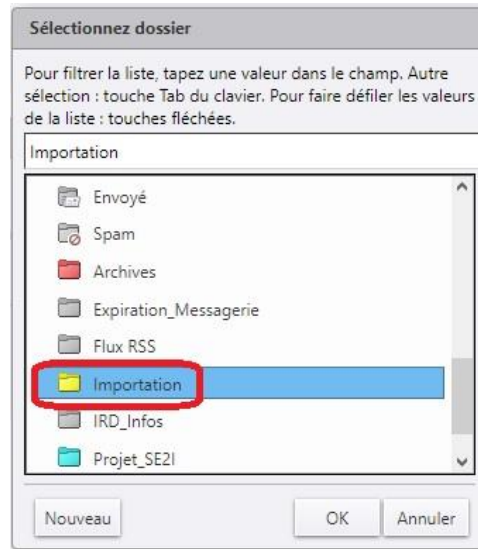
Sélectionnez dossier

Pour filtrer la liste, tapez une valeur dans le champ. Autre sélection : touche Tab du clavier. Pour faire défiler les valeurs de la liste : touches fléchées.

Importation

Envoyé
Spam
Archives
Expiration_Messagerie
Flux RSS
Importation
IRD_Infos
Projet_SE2I

Nouveau
OK
Annuler